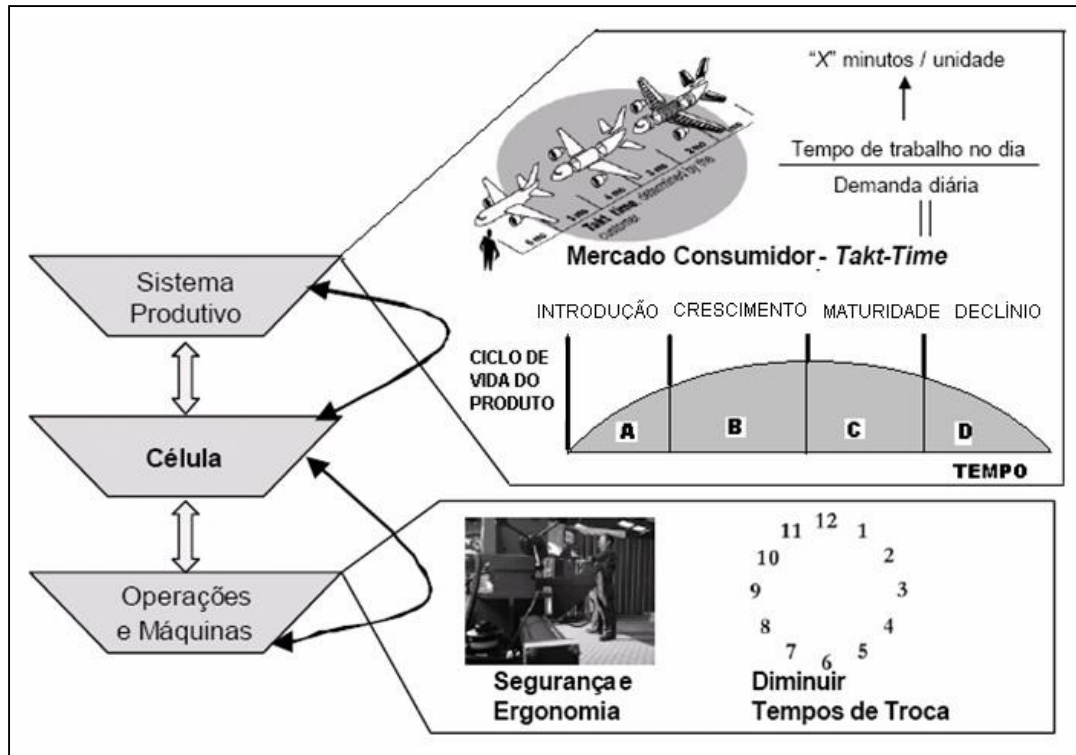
Sistema Produtivo

Célula

Operações e Máquinas

"X" minutos / unidade

Tempo de trabalho no dia

Demanda diária

Takt time determined by the customer

Mercado Consumidor - *Takt-Time*

INTRODUÇÃO CRESCIMENTO MATURIDADE DECLÍNIO

CICLO DE VIDA DO PRODUTO

A B C D

TEMPO

12 1 2 3 4 5 6 7 8 9 10 11

Segurança e Ergonomia

Diminuir Tempos de Troca